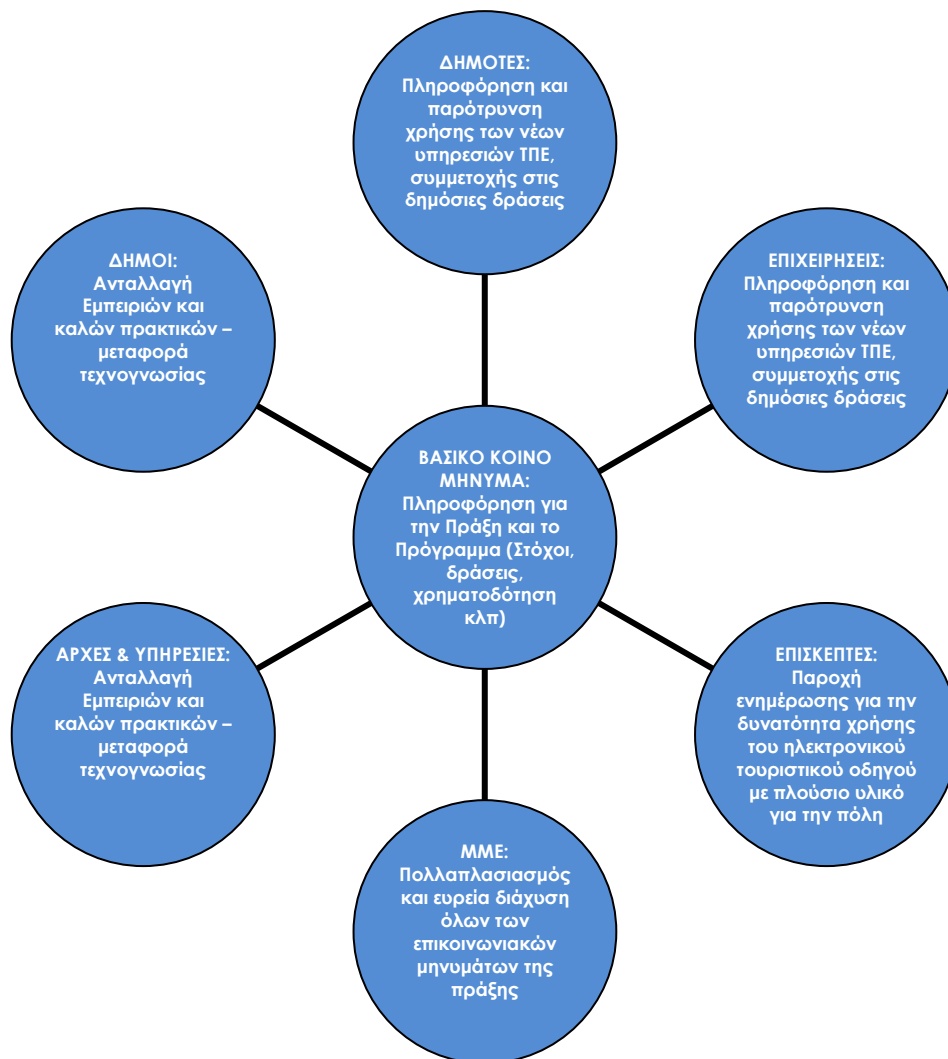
ΔΗΜΟΤΕΣ:
Πληροφόρηση και παρότρυνση χρήσης των νέων υπηρεσιών ΤΠΕ, συμμετοχής στις δημόσιες δράσεις

ΔΗΜΟΙ:
Ανταλλαγή Εμπειριών και καλών πρακτικών – μεταφορά τεχνογνωσίας

ΕΠΙΧΕΙΡΗΣΕΙΣ:
Πληροφόρηση και παρότρυνση χρήσης των νέων υπηρεσιών ΤΠΕ, συμμετοχής στις δημόσιες δράσεις

ΒΑΣΙΚΟ ΚΟΙΝΟ ΜΗΝΥΜΑ:
Πληροφόρηση για την Πράξη και το Πρόγραμμα (Στόχοι, δράσεις, χρηματοδότηση κλπ)

ΑΡΧΕΣ & ΥΠΗΡΕΣΙΕΣ:
Ανταλλαγή Εμπειριών και καλών πρακτικών – μεταφορά τεχνογνωσίας

ΕΠΙΣΚΕΠΤΕΣ:
Παροχή ενημέρωσης για την δυνατότητα χρήσης του ηλεκτρονικού τουριστικού οδηγού με πλούσιο υλικό για την πόλη

ΜΜΕ:
Πολλαπλασιασμός και ευρεία διάχυση όλων των επικοινωνιακών μηνυμάτων της πράξης